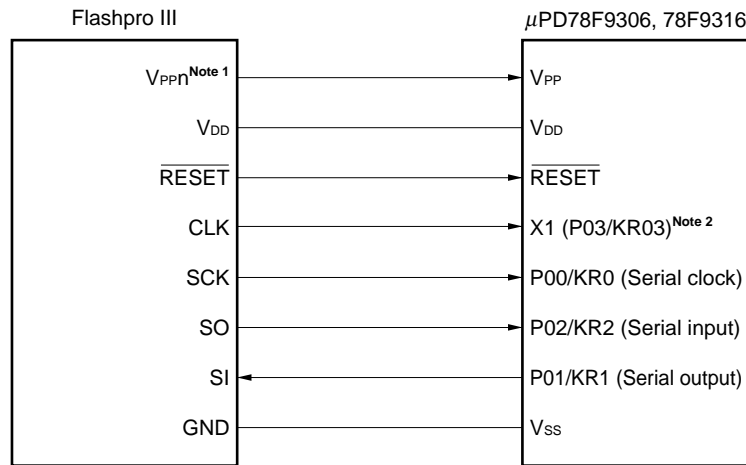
Flashpro III

$\mu$PD78F9306, 78F9316

$V_{PP}$n$^{\text{Note 1}}$

$V_{DD}$

$\overline{\text{RESET}}$

CLK

SCK

SO

SI

GND

$V_{PP}$

$V_{DD}$

$\overline{\text{RESET}}$

X1 (P03/KR03)$^{\text{Note 2}}$

P00/KR0 (Serial clock)

P02/KR2 (Serial input)

P01/KR1 (Serial output)

$V_{SS}$